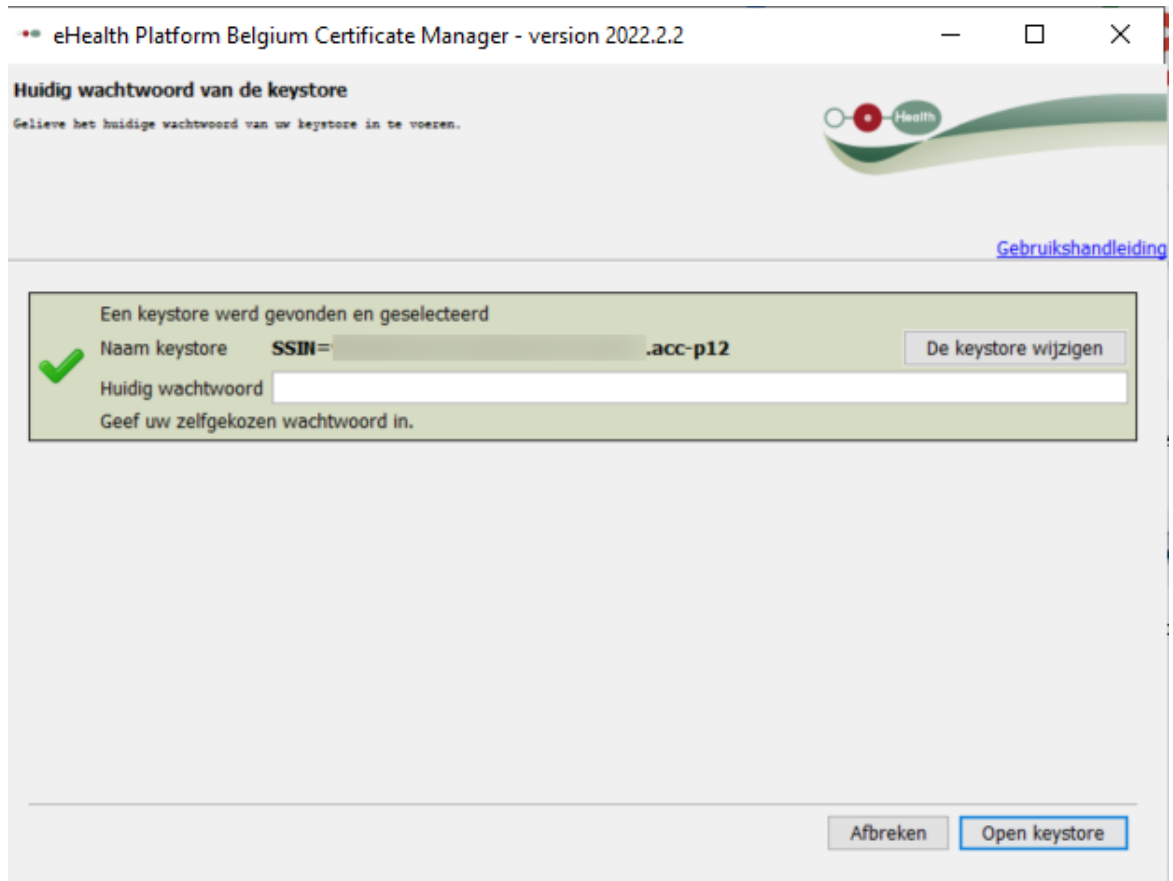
eHealth Platform Belgium Certificate Manager - version 2022.2.2

Huidig wachtwoord van de keystore

Gelieve het huidige wachtwoord van uw keystore in te voeren.

Health

Gebruikshandleiding

Een keystore werd gevonden en geselecteerd

Naam keystore SSIN=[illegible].acc-p12

De keystore wijzigen

Huidig wachtwoord

Geef uw zelfgekozen wachtwoord in.

Afbreken

Open keystore